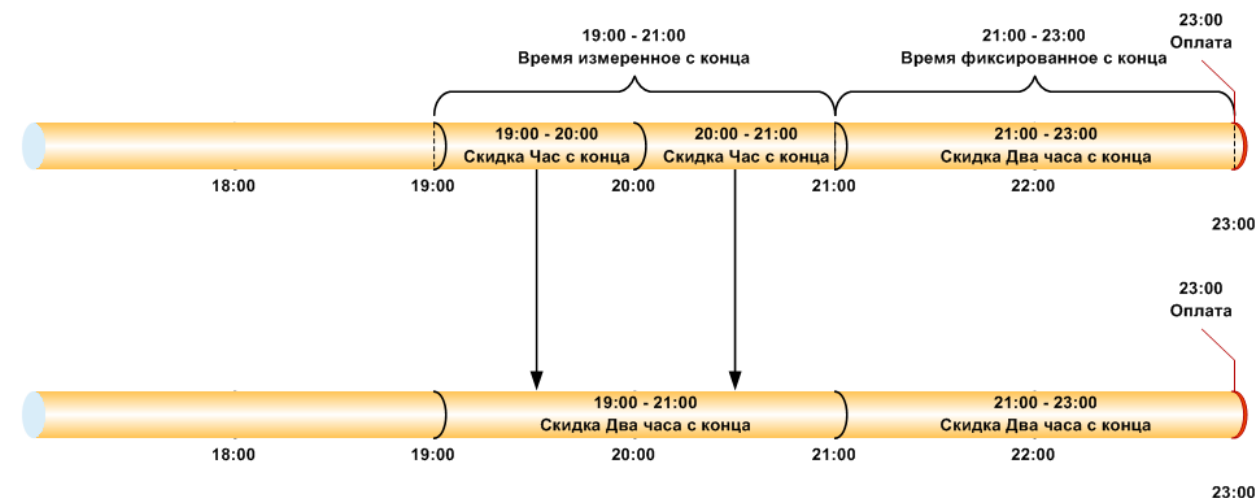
19:00 - 21:00
Время измеренное с конца

21:00 - 23:00
Время фиксированное с конца

23:00
Оплата

19:00 - 20:00
Скидка Час с конца

20:00 - 21:00
Скидка Час с конца

21:00 - 23:00
Скидка Два часа с конца

18:00 19:00 20:00 21:00 22:00

23:00

23:00
Оплата

19:00 - 21:00
Скидка Два часа с конца

21:00 - 23:00
Скидка Два часа с конца

18:00 19:00 20:00 21:00 22:00

23:00